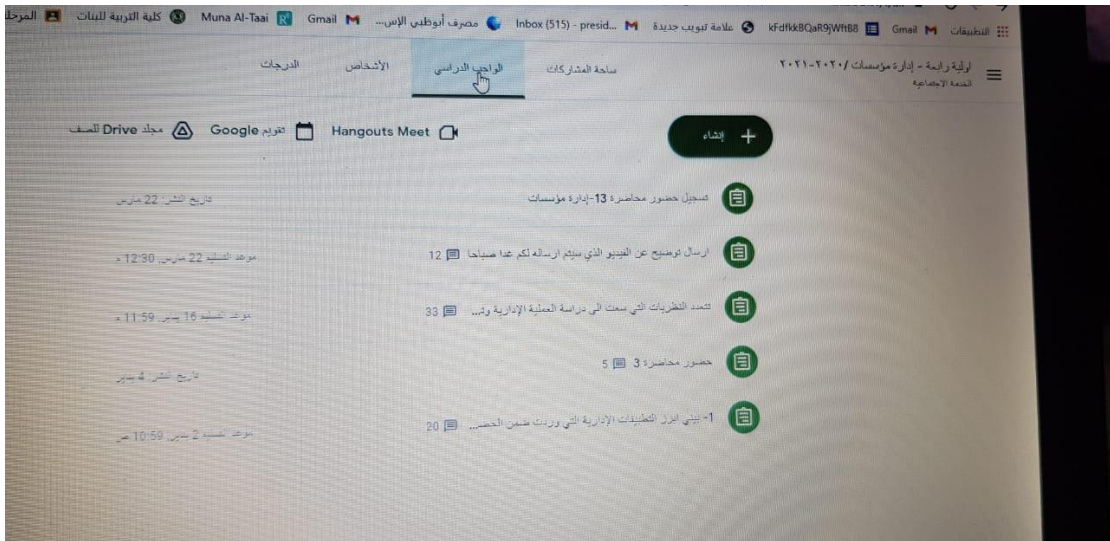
التطبيقات Gmail kFdfkkBQaR9jWftB8 علامة تبويب جديدة Inbox (515) - presid... مصرف أبوظبي الإس... Gmail Muna Al-Taai كلية التربية للبنات المرحلة

اولية رابعة - إدارة مؤسسات / ٢٠٢٠-٢٠٢١
الخدمة الاجتماعية

ساحة المشاركات الواجب الدراسي الأشخاص الدرجات

إنشاء

Hangouts Meet تقويم Google مجلد Drive للصف

تسجيل حضور محاضرة 13-إدارة مؤسسات
تاريخ النشر: 22 مارس

ارسال توضيح عن الفيديو الذي سيتم ارساله لكم غدا صباحا 12
موعد التسليم 22 مارس 12:30 م

تتعدد النظريات التي سعت الى دراسة العملية الإدارية و... 33
موعد التسليم 16 يناير 11:59 م

حضور محاضرة 3 5
تاريخ النشر: 4 يناير

1- بيني ابرز التطبيقات الإدارية التي وردت ضمن الحضـ... 20
موعد التسليم 2 يناير 10:59 ص